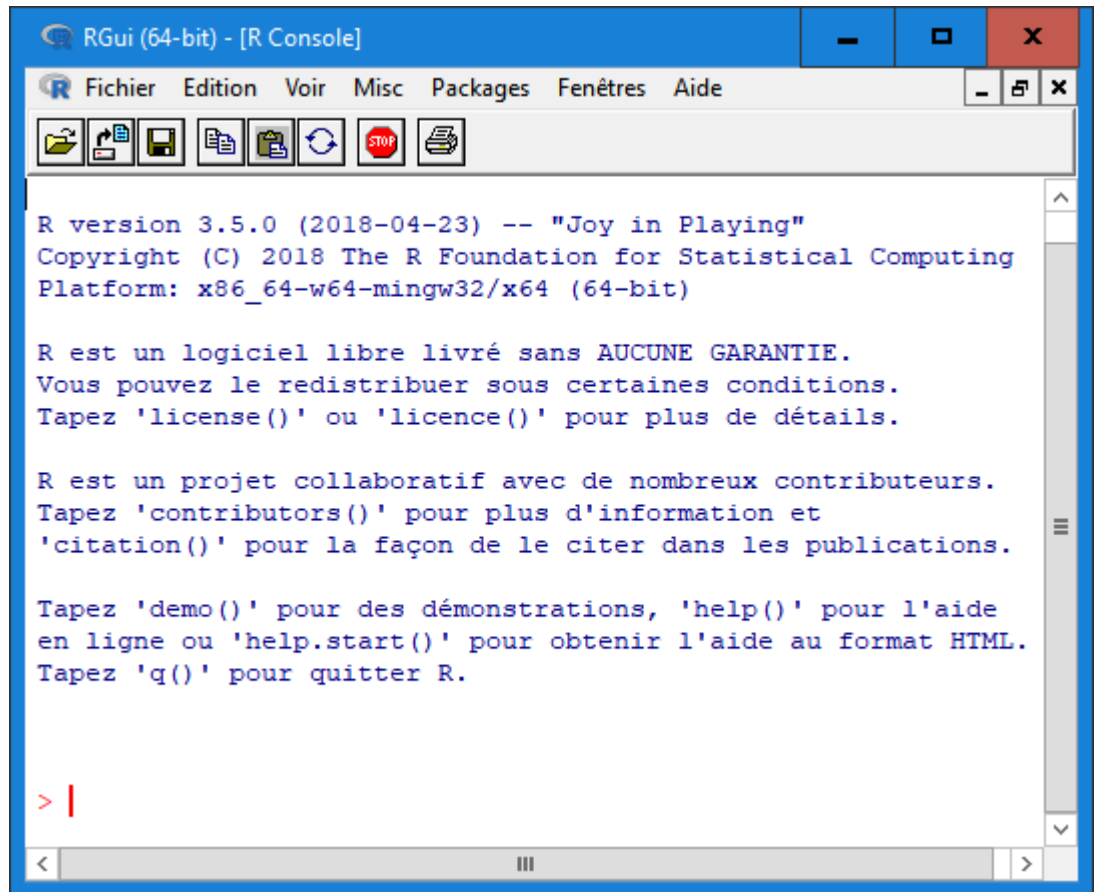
RGui (64-bit) - [R Console]

Fichier Edition Voir Misc Packages Fenêtres Aide

STOP

R version 3.5.0 (2018-04-23) -- "Joy in Playing"
Copyright (C) 2018 The R Foundation for Statistical Computing
Platform: x86_64-w64-mingw32/x64 (64-bit)

R est un logiciel libre livré sans AUCUNE GARANTIE.
Vous pouvez le redistribuer sous certaines conditions.
Tapez 'license()' ou 'licence()' pour plus de détails.

R est un projet collaboratif avec de nombreux contributeurs.
Tapez 'contributors()' pour plus d'information et
'citation()' pour la façon de le citer dans les publications.

Tapez 'demo()' pour des démonstrations, 'help()' pour l'aide
en ligne ou 'help.start()' pour obtenir l'aide au format HTML.
Tapez 'q()' pour quitter R.

>